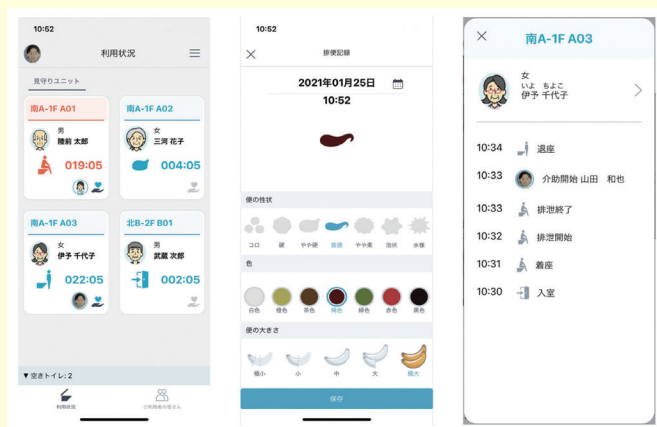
10:52

利用状況

見守りユニット

南A-1F A01
男
麓前 太郎
019:05

南A-1F A02
女
三河 花子
004:05

南A-1F A03
女
伊予 千代子
022:05

北B-2F B01
男
武蔵 次郎
002:05

▼空きトイレ: 2

利用状況　ご利用者様の皆さん

10:52

排便記録

2021年01月25日
10:52

便の性状
コロ　硬　やや硬　普通　やや柔　泥状　水様

色
白色　橙色　茶色　褐色　緑色　赤色　黒色

便の大きさ
極小　小　中　大　極大

保存

南A-1F A03

女
いよ　ちよこ
伊予 千代子

10:34 退座
10:33 介助開始 山田　和也
10:33 排泄終了
10:32 排泄開始
10:31 着座
10:30 入室